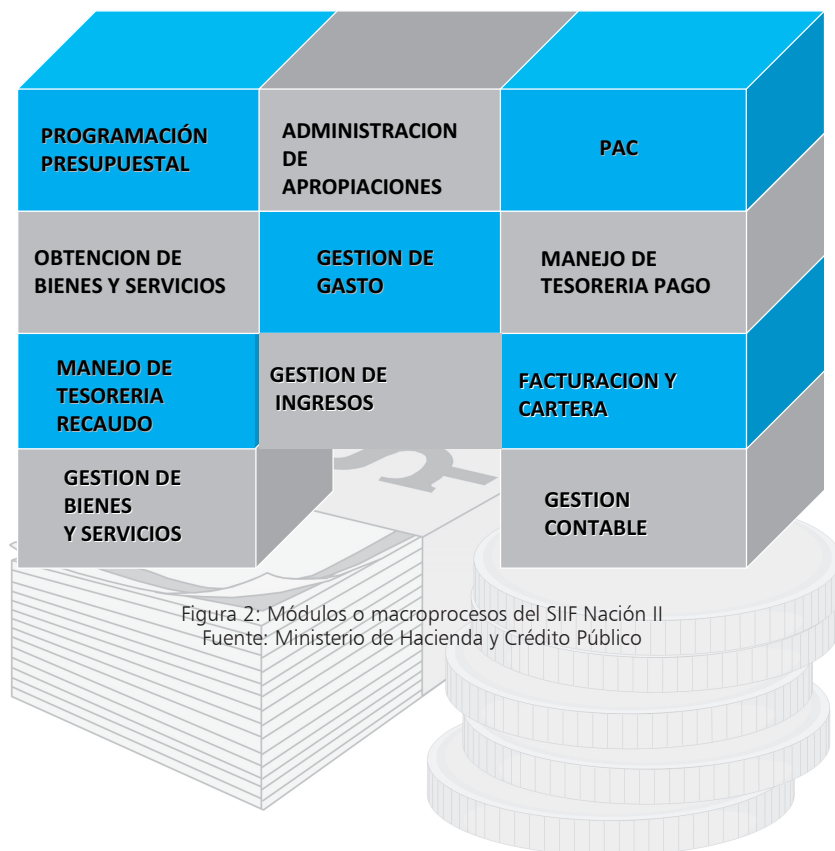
PROGRAMACIÓN PRESUPUESTAL

ADMINISTRACION DE APROPIACIONES

PAC

OBTENCION DE BIENES Y SERVICIOS

GESTION DE GASTO

MANEJO DE TESORERIA PAGO

MANEJO DE TESORERIA RECAUDO

GESTION DE INGRESOS

FACTURACION Y CARTERA

GESTION DE BIENES Y SERVICIOS

GESTION CONTABLE

Figura 2: Módulos o macroprocesos del SIIF Nación II
Fuente: Ministerio de Hacienda y Crédito Público